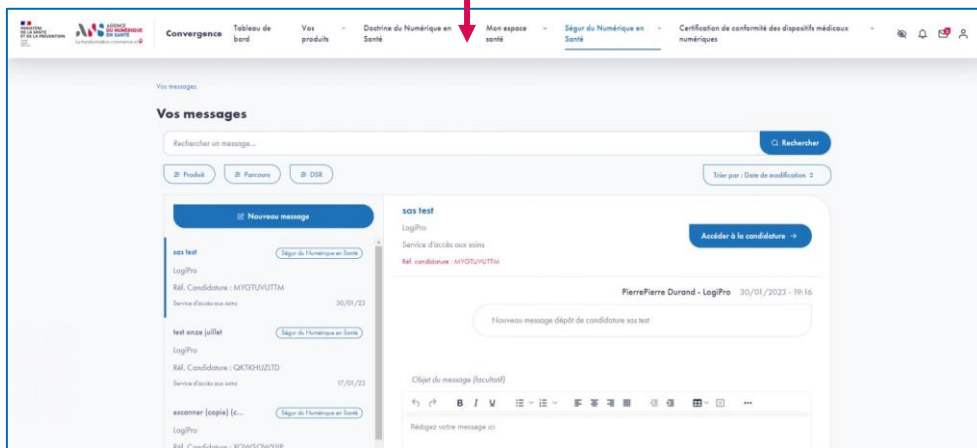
MINISTÈRE DE LA SANTÉ ET DE LA PRÉVENTION

AGENCE DU NUMÉRIQUE EN SANTÉ
La transformation commence ici

Convergence | Tableau de bord | Vos produits | Doctrine du Numérique en Santé | Mon espace santé | Ségur du Numérique en Santé | Certification de conformité des dispositifs médicaux numériques

Vos messages

Vos messages

Rechercher un message...

Rechercher

Produit | Parcours | DSR

Trier par : Date de modification

Nouveau message

sas test
Ségur du Numérique en Santé
LogiPro
Réf. Candidature : MYGTUVUTTM
Service d'accès aux soins
30/01/23

test onze juillet
Ségur du Numérique en Santé
LogiPro
Réf. Candidature : QKTKHUZLTD
Service d'accès aux soins
17/01/23

escanner (copie) (c...
Ségur du Numérique en Santé
LogiPro
Réf. Candidature : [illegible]

sas test
LogiPro
Service d'accès aux soins
Réf. candidature : MYGTUVUTTM

Accéder à la candidature →

PierrePierre Durand - LogiPro 30/01/2023 - 19:16

Nouveau message dépôt de candidature sas test

Objet du message (facultatif)

B I U

Rédigez votre message ici